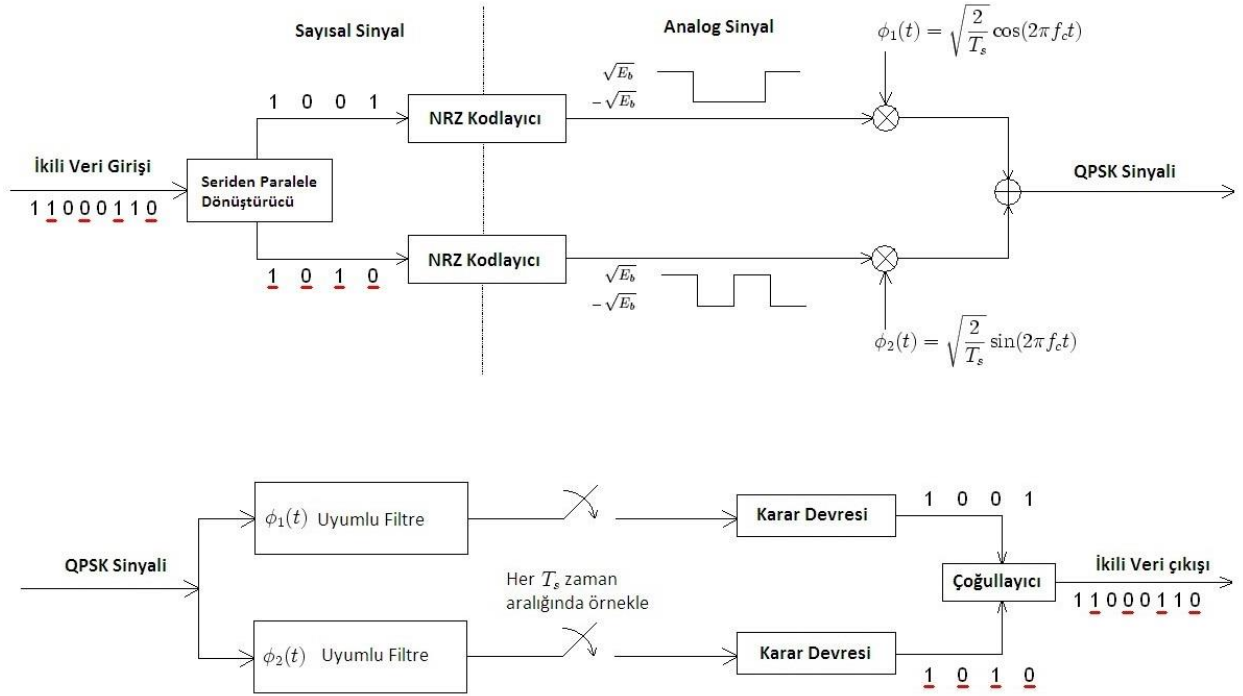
Sayısal Sinyal

Analog Sinyal

$\phi_1(t) = \sqrt{\frac{2}{T_s}} \cos(2\pi f_c t)$

İkili Veri Girişi

1 1 0 0 0 1 1 0

Seriden Paralele Dönüştürücü

1 0 0 1

NRZ Kodlayıcı

$\sqrt{E_b}$
$-\sqrt{E_b}$

QPSK Sinyali

1 0 1 0

NRZ Kodlayıcı

$\sqrt{E_b}$
$-\sqrt{E_b}$

$\phi_2(t) = \sqrt{\frac{2}{T_s}} \sin(2\pi f_c t)$

QPSK Sinyali

$\phi_1(t)$ Uyumlu Filtre

$\phi_2(t)$ Uyumlu Filtre

Her $T_s$ zaman aralığında örnekle

Karar Devresi

Karar Devresi

1 0 0 1

1 0 1 0

Çoğullayıcı

İkili Veri çıkışı

1 1 0 0 0 1 1 0